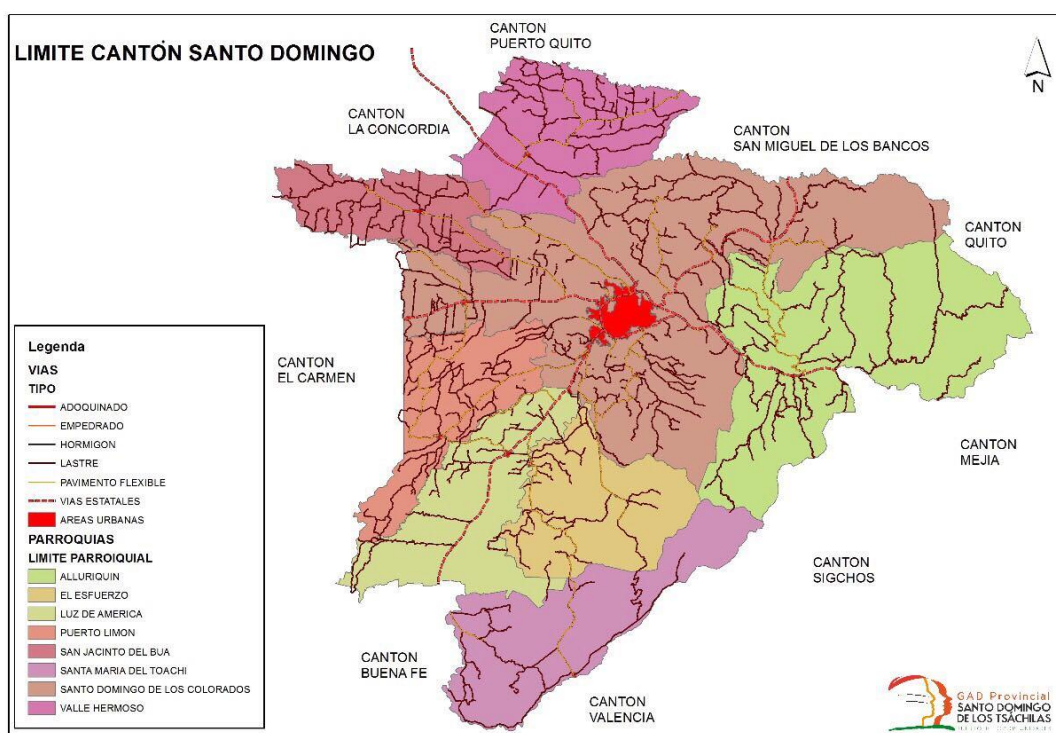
LIMITE CANTÓN SANTO DOMINGO

CANTON PUERTO QUITO

N

CANTON LA CONCORDIA

CANTON SAN MIGUEL DE LOS BANCOS

CANTON QUITO

CANTON EL CARMEN

CANTON MEJIA

CANTON SIGCHOS

CANTON BUENA FE

CANTON VALENCIA

Legenda
VIAS
TIPO
ADOQUINADO
EMPEDRADO
HORMIGON
LASTRE
PAVIMENTO FLEXIBLE
VIAS ESTATALES
AREAS URBANAS
PARROQUIAS
LIMITE PARROIQUIAL
ALLURIQUIN
EL ESFUERZO
LUZ DE AMERICA
PUERTO LIMON
SAN JACINTO DEL BUA
SANTA MARIA DEL TOACHI
SANTO DOMINGO DE LOS COLORADOS
VALLE HERMOSO

GAD Provincial
SANTO DOMINGO
DE LOS TSÁCHILAS
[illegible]